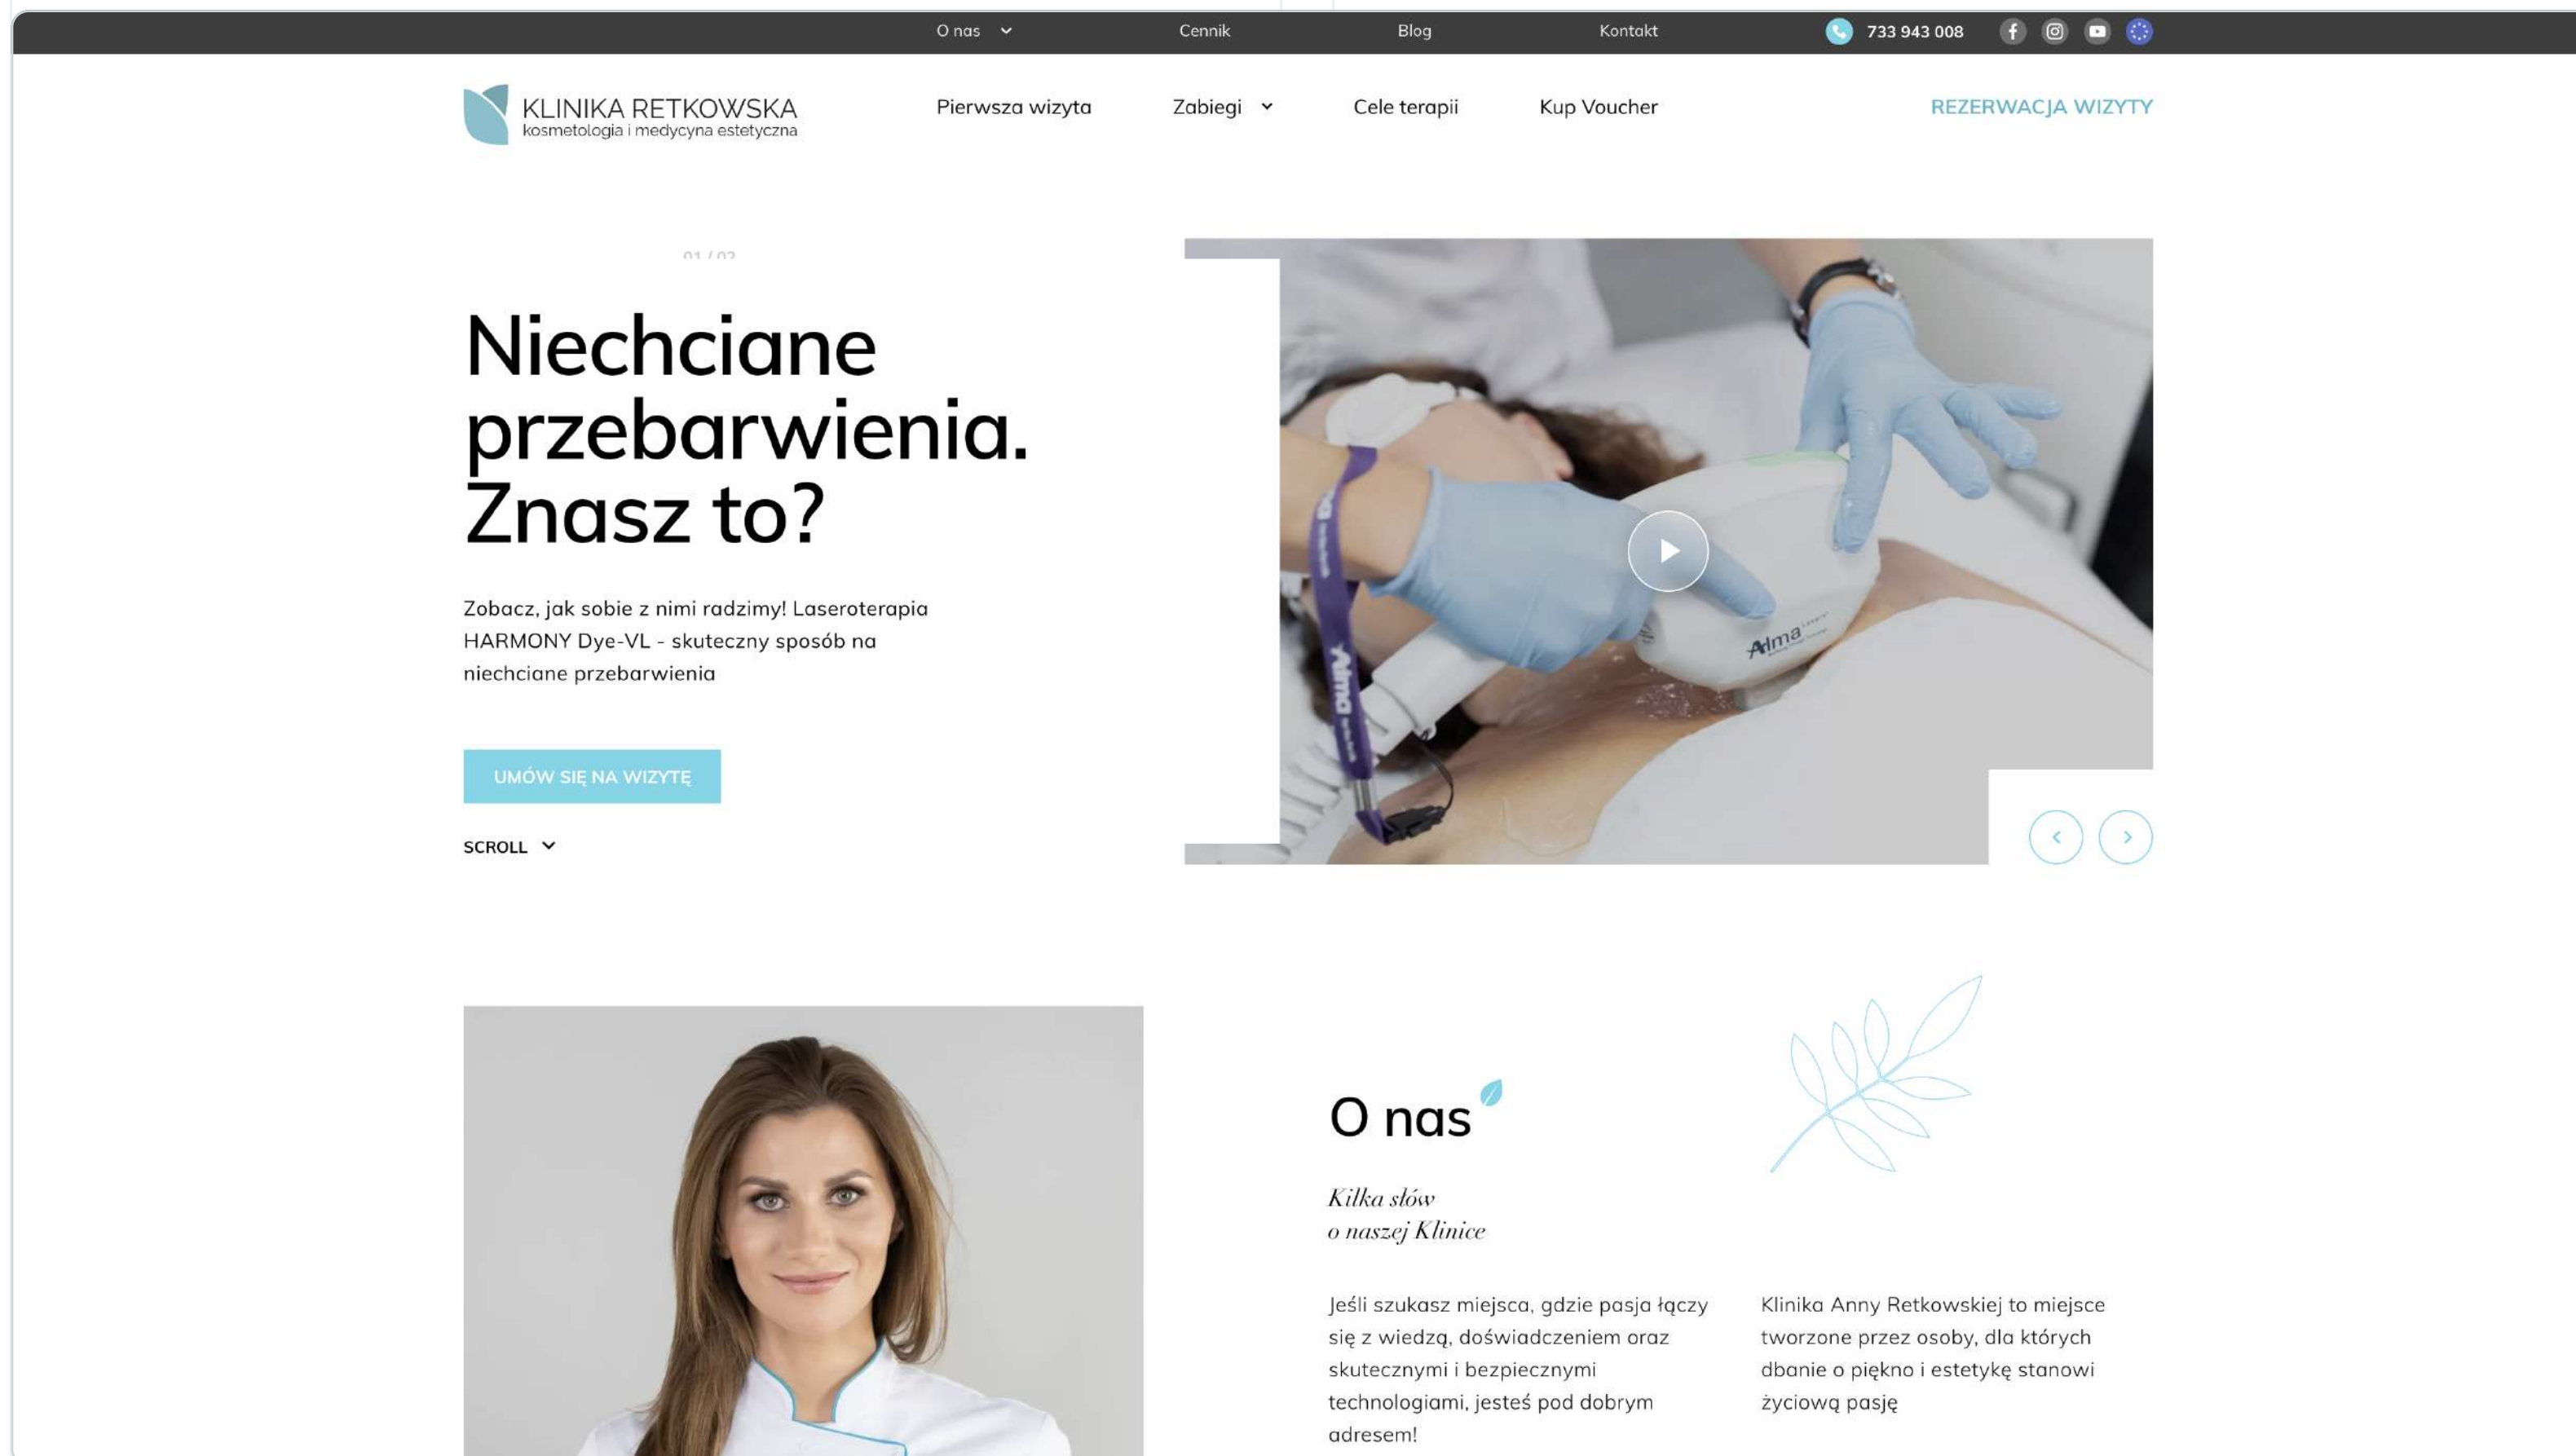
O nas Cennik Blog Kontakt 733 943 008

KLINIKA RETKOWSKA
kosmetologia i medycyna estetyczna

Pierwsza wizyta Zabiegi Cele terapii Kup Voucher REZERWACJA WIZYTY

01 / 02

Niechciane przebarwienia. Znasz to?

Zobacz, jak sobie z nimi radzimy! Laseroterapia HARMONY Dye-VL - skuteczny sposób na niechciane przebarwienia

UMÓW SIĘ NA WIZYTĘ

SCROLL

Alma

O nas

Kilka słów o naszej Klinice

Jeśli szukasz miejsca, gdzie pasja łączy się z wiedzą, doświadczeniem oraz skutecznymi i bezpiecznymi technologiami, jesteś pod dobrym adresem!

Klinika Anny Retkowskiej to miejsce tworzone przez osoby, dla których dbanie o piękno i estetykę stanowi życiową pasję